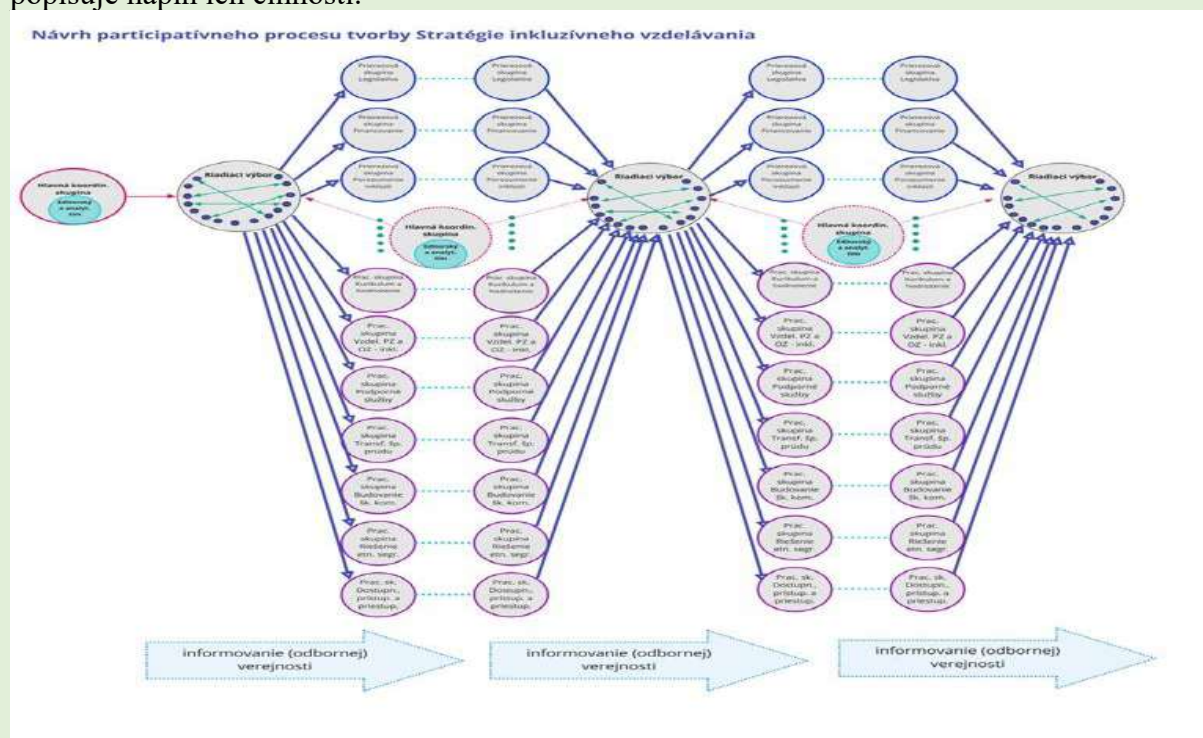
popisuje náplň ich činnosti.

Návrh participatívneho procesu tvorby Stratégie inkluzívneho vzdelávania

Hlavná koordin. skupina
Odborný a analyt. tím

Riadiaci výbor

Prierezová skupina Legislatíva
Prierezová skupina Financovanie
Prierezová skupina Posilnenie inklúzii

Hlavná koordin. skupina
Odborný a analyt. tím

Prac. skupina Kurikulum a hodnotenie
Prac. skupina Vzdel. PZ a OZ - inkl.
Prac. skupina Podporné služby
Prac. skupina Transf. šp. prúdu
Prac. skupina Budovanie šk. kom.
Prac. skupina Riešenie etn. segr.
Prac. sk. Dostupn. prístup. a priestup.

Prierezová skupina Legislatíva
Prierezová skupina Financovanie
Prierezová skupina Posilnenie inklúzii

Prac. skupina Kurikulum a hodnotenie
Prac. skupina Vzdel. PZ a OZ - inkl.
Prac. skupina Podporné služby
Prac. skupina Transf. šp. prúdu
Prac. skupina Budovanie šk. kom.
Prac. skupina Riešenie etn. segr.
Prac. sk. Dostupn. prístup. a priestup.

Riadiaci výbor

Prierezová skupina Legislatíva
Prierezová skupina Financovanie
Prierezová skupina Posilnenie inklúzii

Hlavná koordin. skupina
Odborný a analyt. tím

Prac. skupina Kurikulum a hodnotenie
Prac. skupina Vzdel. PZ a OZ - inkl.
Prac. skupina Podporné služby
Prac. skupina Transf. šp. prúdu
Prac. skupina Budovanie šk. kom.
Prac. skupina Riešenie etn. segr.
Prac. sk. Dostupn. prístup. a priestup.

Prierezová skupina Legislatíva
Prierezová skupina Financovanie
Prierezová skupina Posilnenie inklúzii

Prac. skupina Kurikulum a hodnotenie
Prac. skupina Vzdel. PZ a OZ - inkl.
Prac. skupina Podporné služby
Prac. skupina Transf. šp. prúdu
Prac. skupina Budovanie šk. kom.
Prac. skupina Riešenie etn. segr.
Prac. sk. Dostupn. prístup. a priestup.

Riadiaci výbor

informovanie (odbornej) verejnosti

informovanie (odbornej) verejnosti

informovanie (odbornej) verejnosti